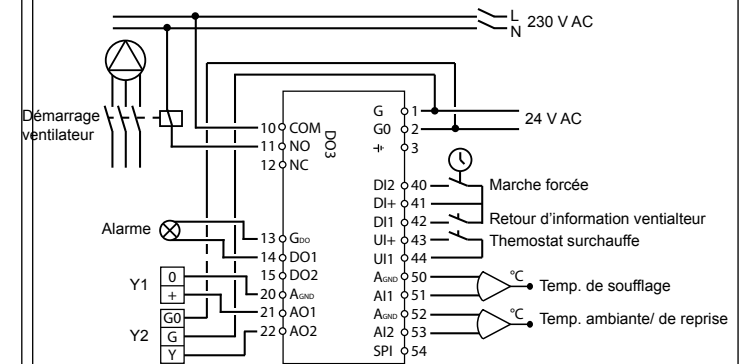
L
N
230 V AC

Démarrage ventilateur

10 COM
11 NO
12 NC
DO3

G 1
G0 2
3
24 V AC

DI2 40
DI+ 41
DI1 42
UI+ 43
UI1 44
Marche forcée
Retour d'information ventilateur
Themostat surchauffe

Alarme
13 $G_{DO}$
14 DO1
15 DO2
20 $A_{GND}$
21 AO1
22 AO2

Y1
0
+
G0
Y2
G
Y

$A_{GND}$ 50
AI1 51
$A_{GND}$ 52
AI2 53
SPI 54
°C
Temp. de soufflage
°C
Temp. ambiante/ de reprise